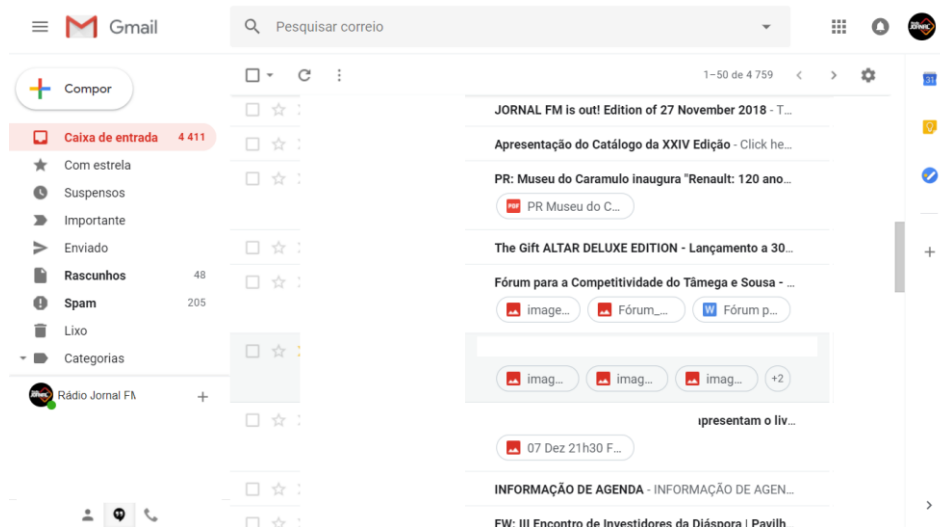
Gmail

Pesquisar correio

Compor

Caixa de entrada 4 411
Com estrela
Suspensos
Importante
Enviado
Rascunhos 48
Spam 205
Lixo
Categorias

Rádio Jornal FM

1–50 de 4 759

JORNAL FM is out! Edition of 27 November 2018 - T...

Apresentação do Catálogo da XXIV Edição - Click he...

PR: Museu do Caramulo inaugura "Renault: 120 ano...

PR Museu do C...

The Gift ALTAR DELUXE EDITION - Lançamento a 30...

Fórum para a Competitividade do Tâmega e Sousa - ...

image... Fórum_... Fórum p...

imag... imag... imag... +2

ıpresentam o liv...

07 Dez 21h30 F...

INFORMAÇÃO DE AGENDA - INFORMAÇÃO DE AGEN...

FW: III Encontro de Investidores da Diáspora | Pavilh...